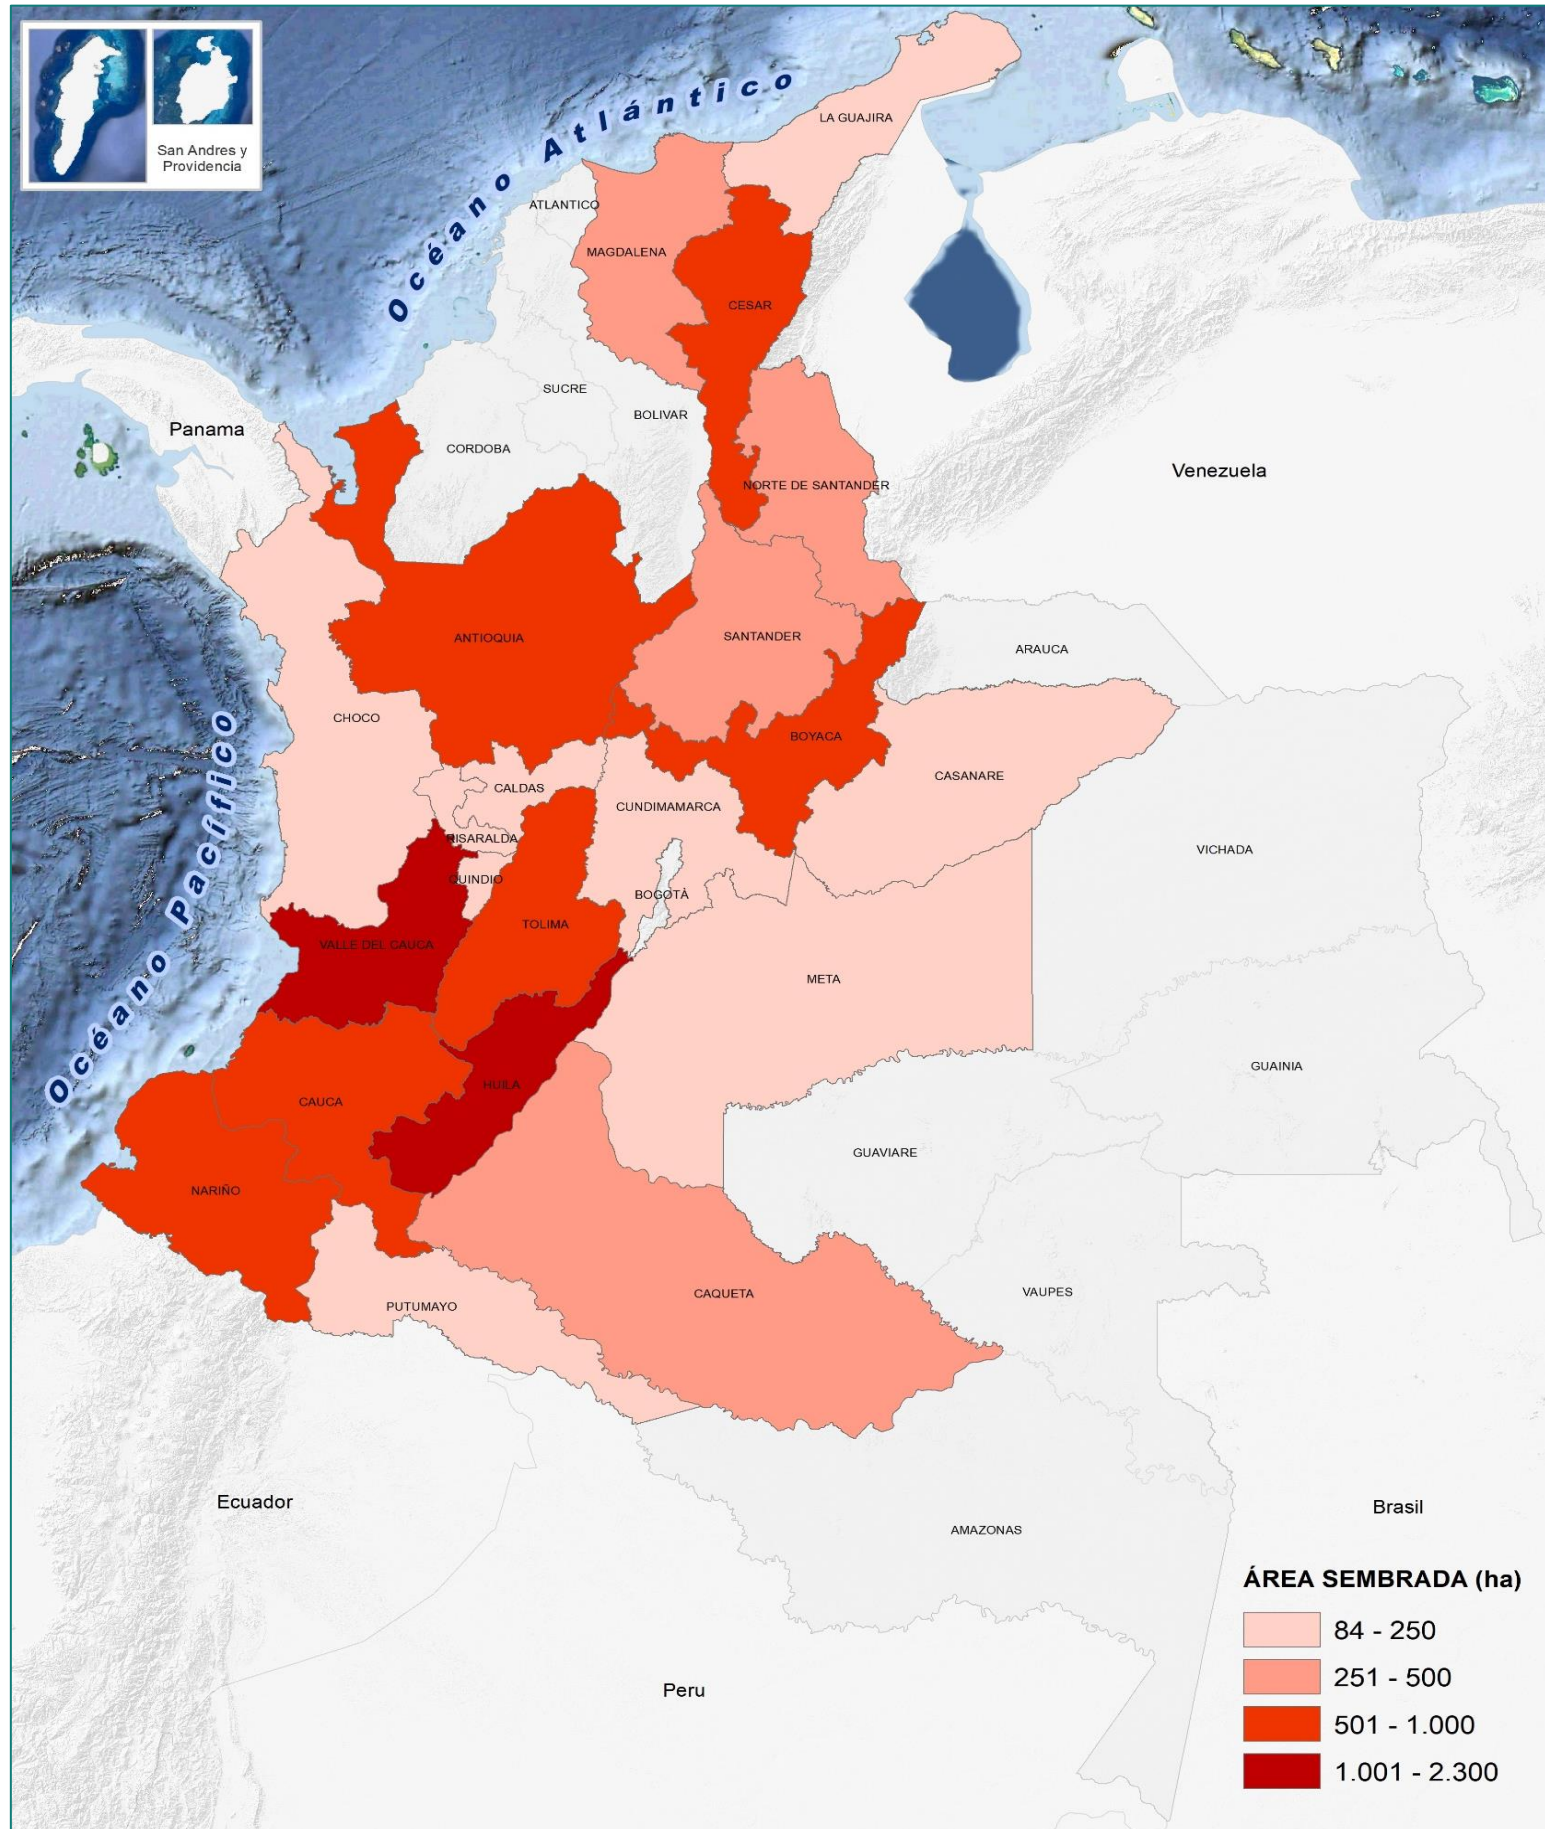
San Andres y Providencia

Océano Atlántico

LA GUAJIRA
ATLANTICO
MAGDALENA
CESAR
SUCRE
BOLIVAR
Panama
CORDOBA
NORTE DE SANTANDER
Venezuela
ANTIOQUIA
SANTANDER
ARAUCA
CHOCO
BOYACA
CASANARE
CALDAS
CUNDIMAMARCA
RISARALDA
VICHADA
QUINDIO
BOGOTÁ
TOLIMA
VALLE DEL CAUCA
META

Océano Pacífico

GUAINIA
HUILA
CAUCA
GUAVIARE
NARIÑO
PUTUMAYO
CAQUETA
VAUPES
Ecuador
AMAZONAS
Brasil
Peru

ÁREA SEMBRADA (ha)
84 - 250
251 - 500
501 - 1.000
1.001 - 2.300